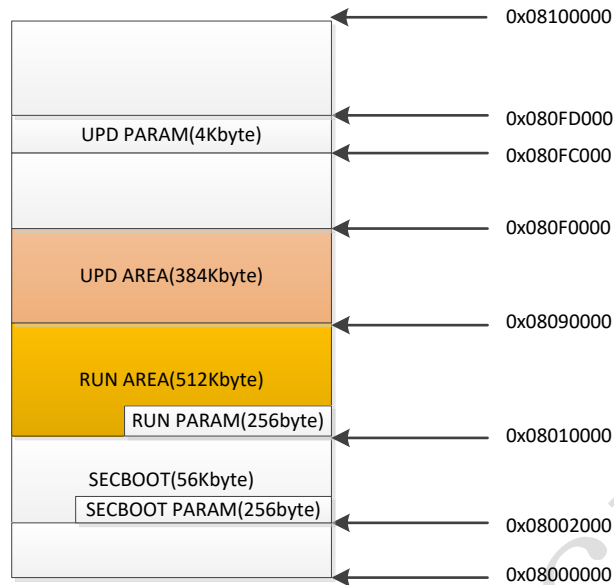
0x08100000

UPD PARAM(4Kbyte)

0x080FD000

0x080FC000

0x080F0000

UPD AREA(384Kbyte)

0x08090000

RUN AREA(512Kbyte)

RUN PARAM(256byte)

0x08010000

SECBOOT(56Kbyte)

SECBOOT PARAM(256byte)

0x08002000

0x08000000